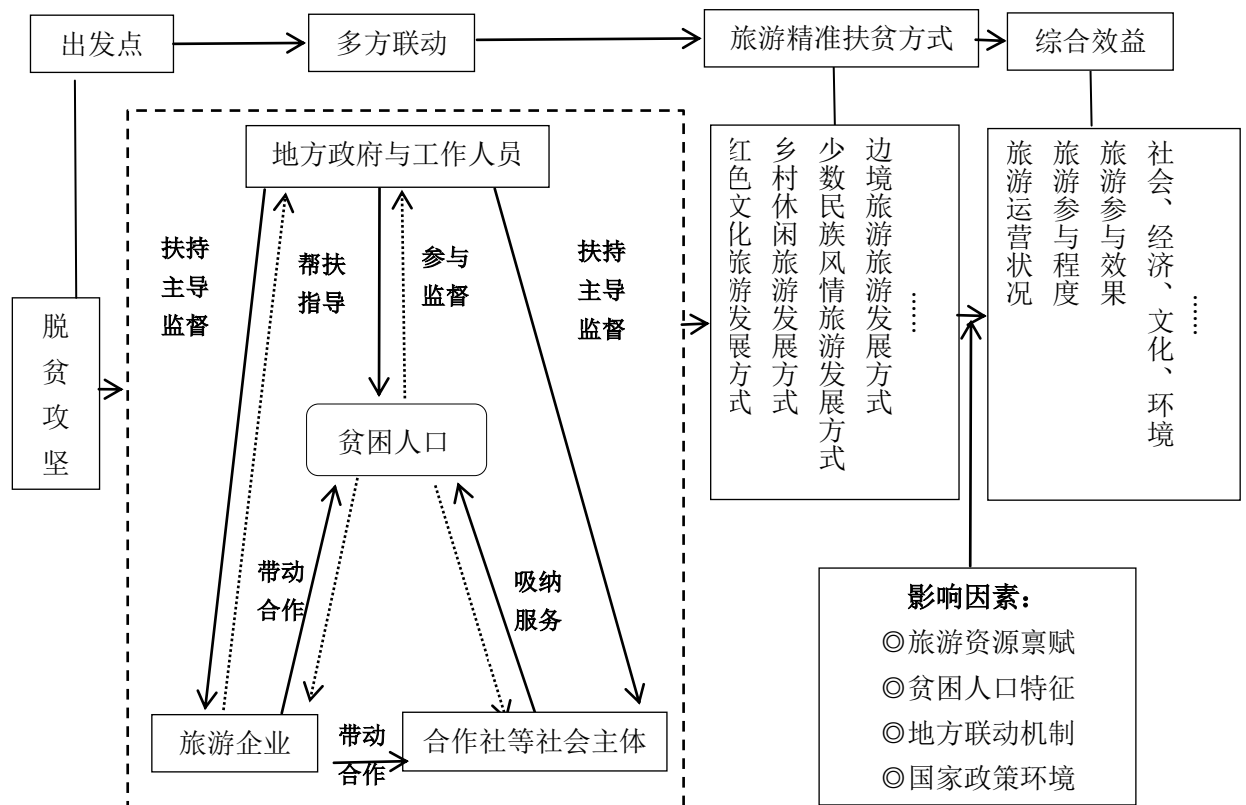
出发点

多方联动

旅游精准扶贫方式

综合效益

脱贫攻坚

地方政府与工作人员

扶持主导监督

帮扶指导

参与监督

扶持主导监督

贫困人口

带动合作

吸纳服务

旅游企业

带动合作

合作社等社会主体

边境旅游旅游发展方式

少数民族风情旅游发展方式

乡村休闲旅游发展方式

红色文化旅游发展方式

……

社会、经济、文化、环境

旅游参与效果

旅游参与程度

旅游运营状况

……

影响因素：
◎旅游资源禀赋
◎贫困人口特征
◎地方联动机制
◎国家政策环境